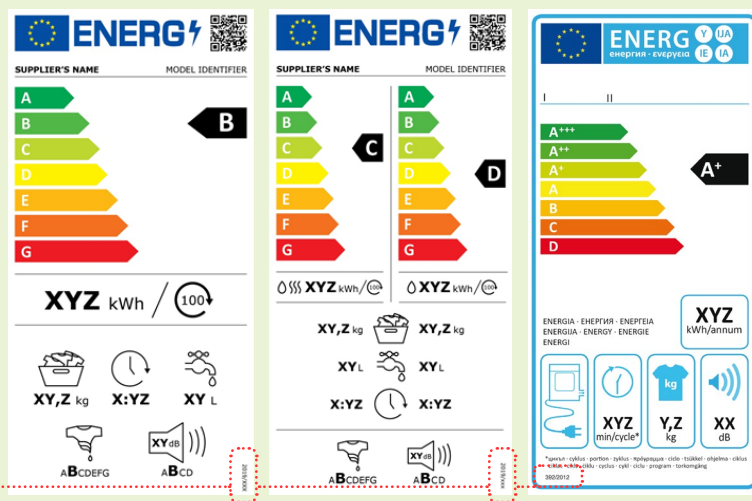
ENERG

SUPPLIER'S NAME MODEL IDENTIFIER

A
B
C
D
E
F
G

B

XYZ kWh / 100

XY,Z kg X:YZ XY L

ABCDEFG XY dB ABCD

2019/XXX

ENERG

SUPPLIER'S NAME MODEL IDENTIFIER

A
B
C
D
E
F
G

C

A
B
C
D
E
F
G

D

XYZ kWh/100 XYZ kWh/100

XY,Z kg XY,Z kg

XY L XY L

X:YZ X:YZ

ABCDEFG XY dB ABCD

2019/XXX

ENERG Y IJA IE IA
енергия · ενέργεια

I II

A+++
A++
A+
A
B
C
D

A+

ENERGIA · ЕНЕРГИЯ · ΕΝΕΡΓΕΙΑ
ENERGIJA · ENERGY · ENERGIE
ENERGI

XYZ
kWh/annum

XYZ
min/cycle*

kg
Y,Z
kg

XX
dB

*циклъ · cyklus · portion · zyklus · πρόγραμμα · ciclo · tsükkel · ohjelma · ciklus · ciclo · cikls · ciklu · cyclus · cykl · ciclu · program · torkomgång

392/2012